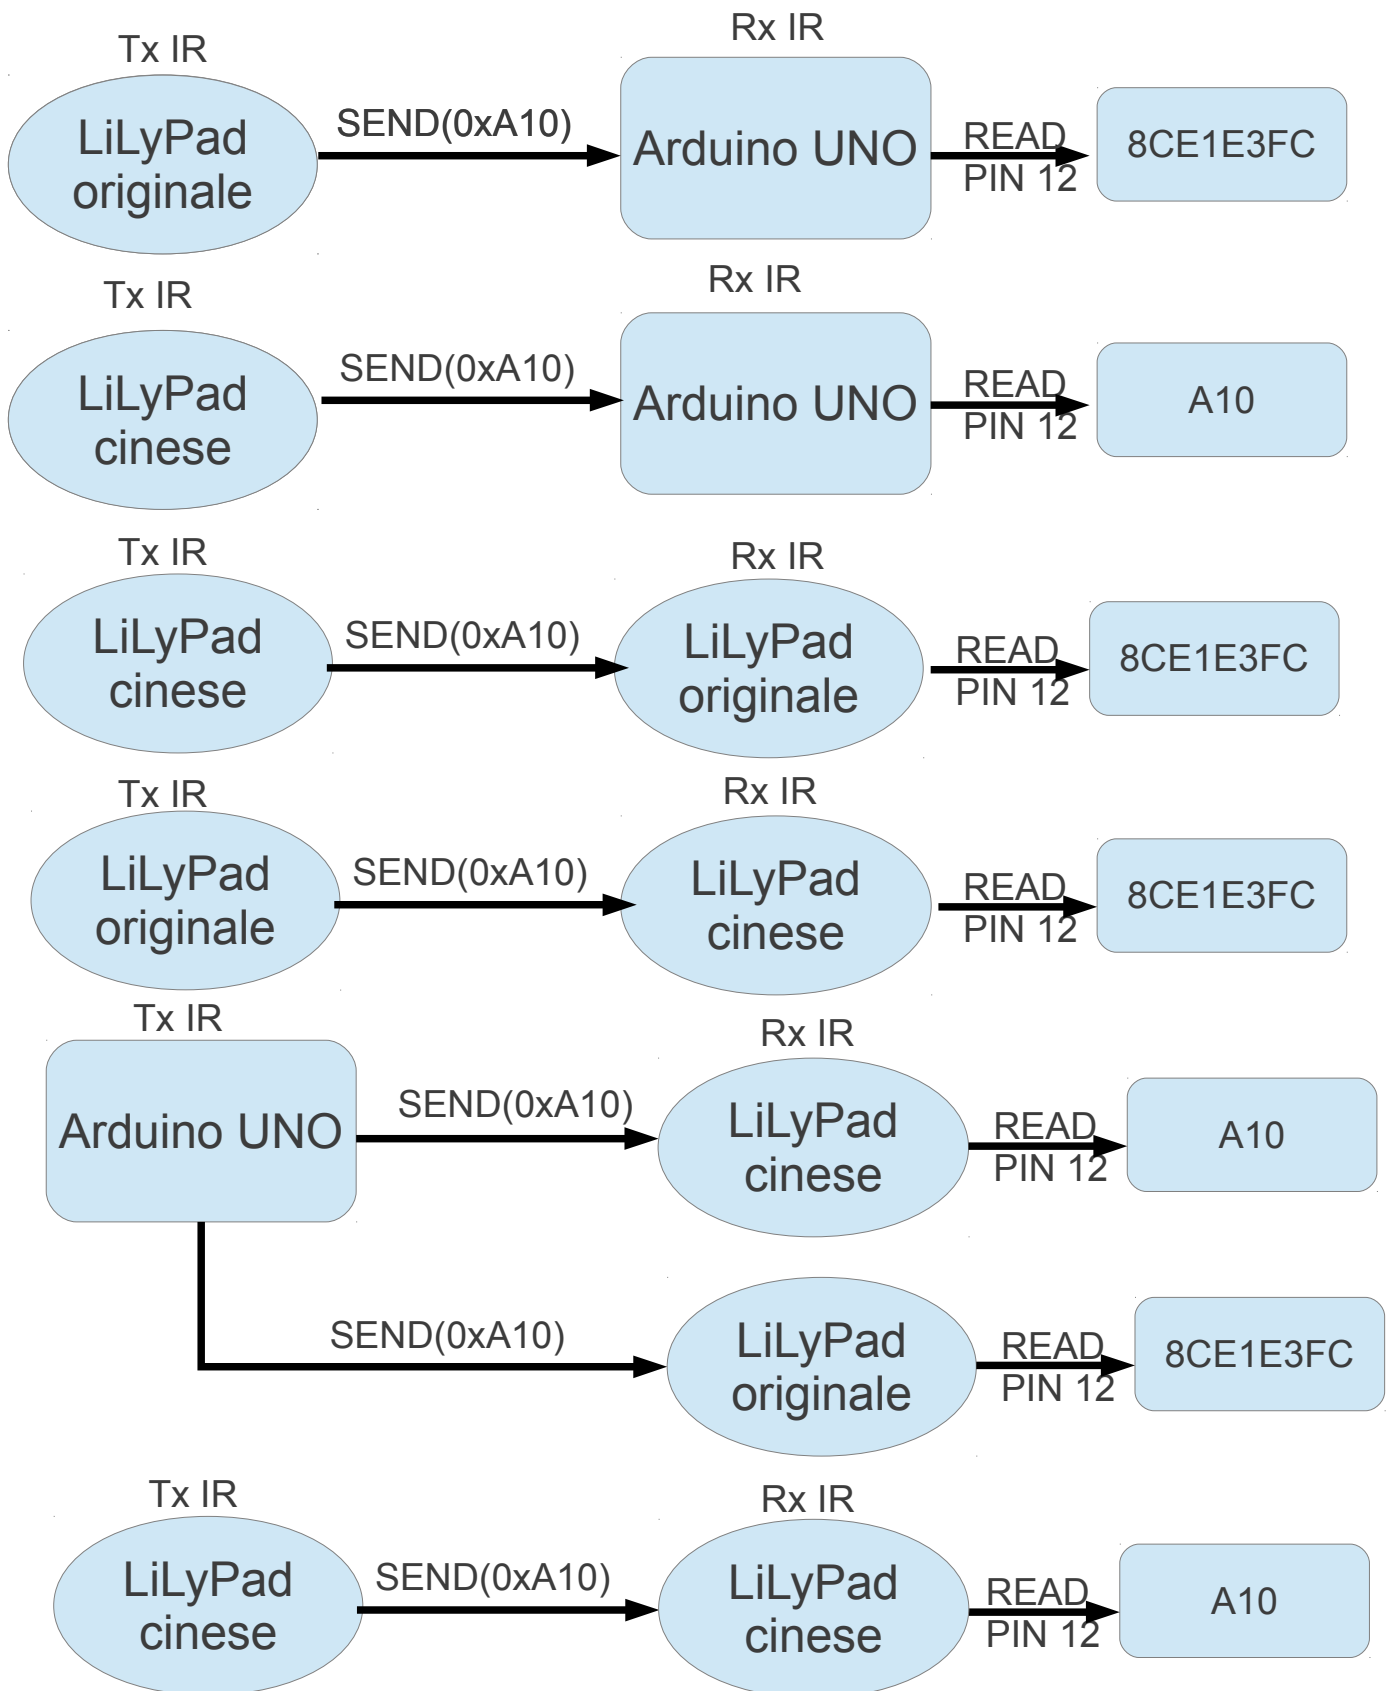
Tx IR
LiLyPad originale
SEND(0xA10)
Rx IR
Arduino UNO
READ PIN 12
8CE1E3FC

Tx IR
LiLyPad cinese
SEND(0xA10)
Rx IR
Arduino UNO
READ PIN 12
A10

Tx IR
LiLyPad cinese
SEND(0xA10)
Rx IR
LiLyPad originale
READ PIN 12
8CE1E3FC

Tx IR
LiLyPad originale
SEND(0xA10)
Rx IR
LiLyPad cinese
READ PIN 12
8CE1E3FC

Tx IR
Arduino UNO
SEND(0xA10)
Rx IR
LiLyPad cinese
READ PIN 12
A10

SEND(0xA10)
LiLyPad originale
READ PIN 12
8CE1E3FC

Tx IR
LiLyPad cinese
SEND(0xA10)
Rx IR
LiLyPad cinese
READ PIN 12
A10